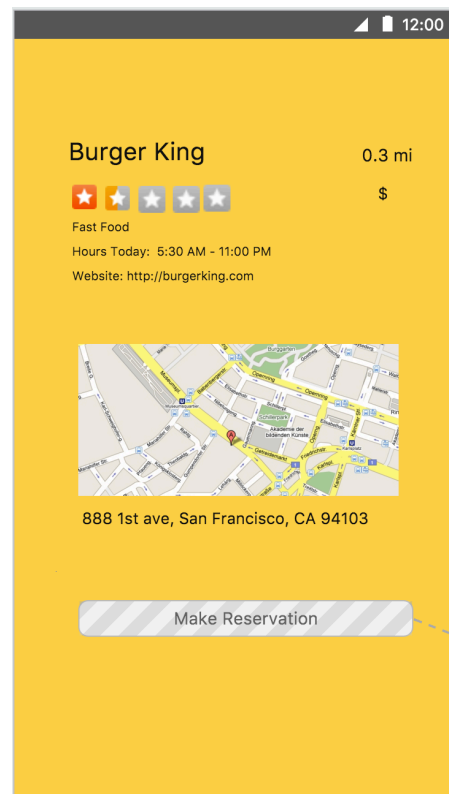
12:00

Burger King

0.3 mi

$

Fast Food

Hours Today: 5:30 AM - 11:00 PM

Website: http://burgerking.com

Opernring

Schillerpark

Akademie der bildenden Künste

Getreidemarkt

Friedrichstr.

888 1st ave, San Francisco, CA 94103

Make Reservation